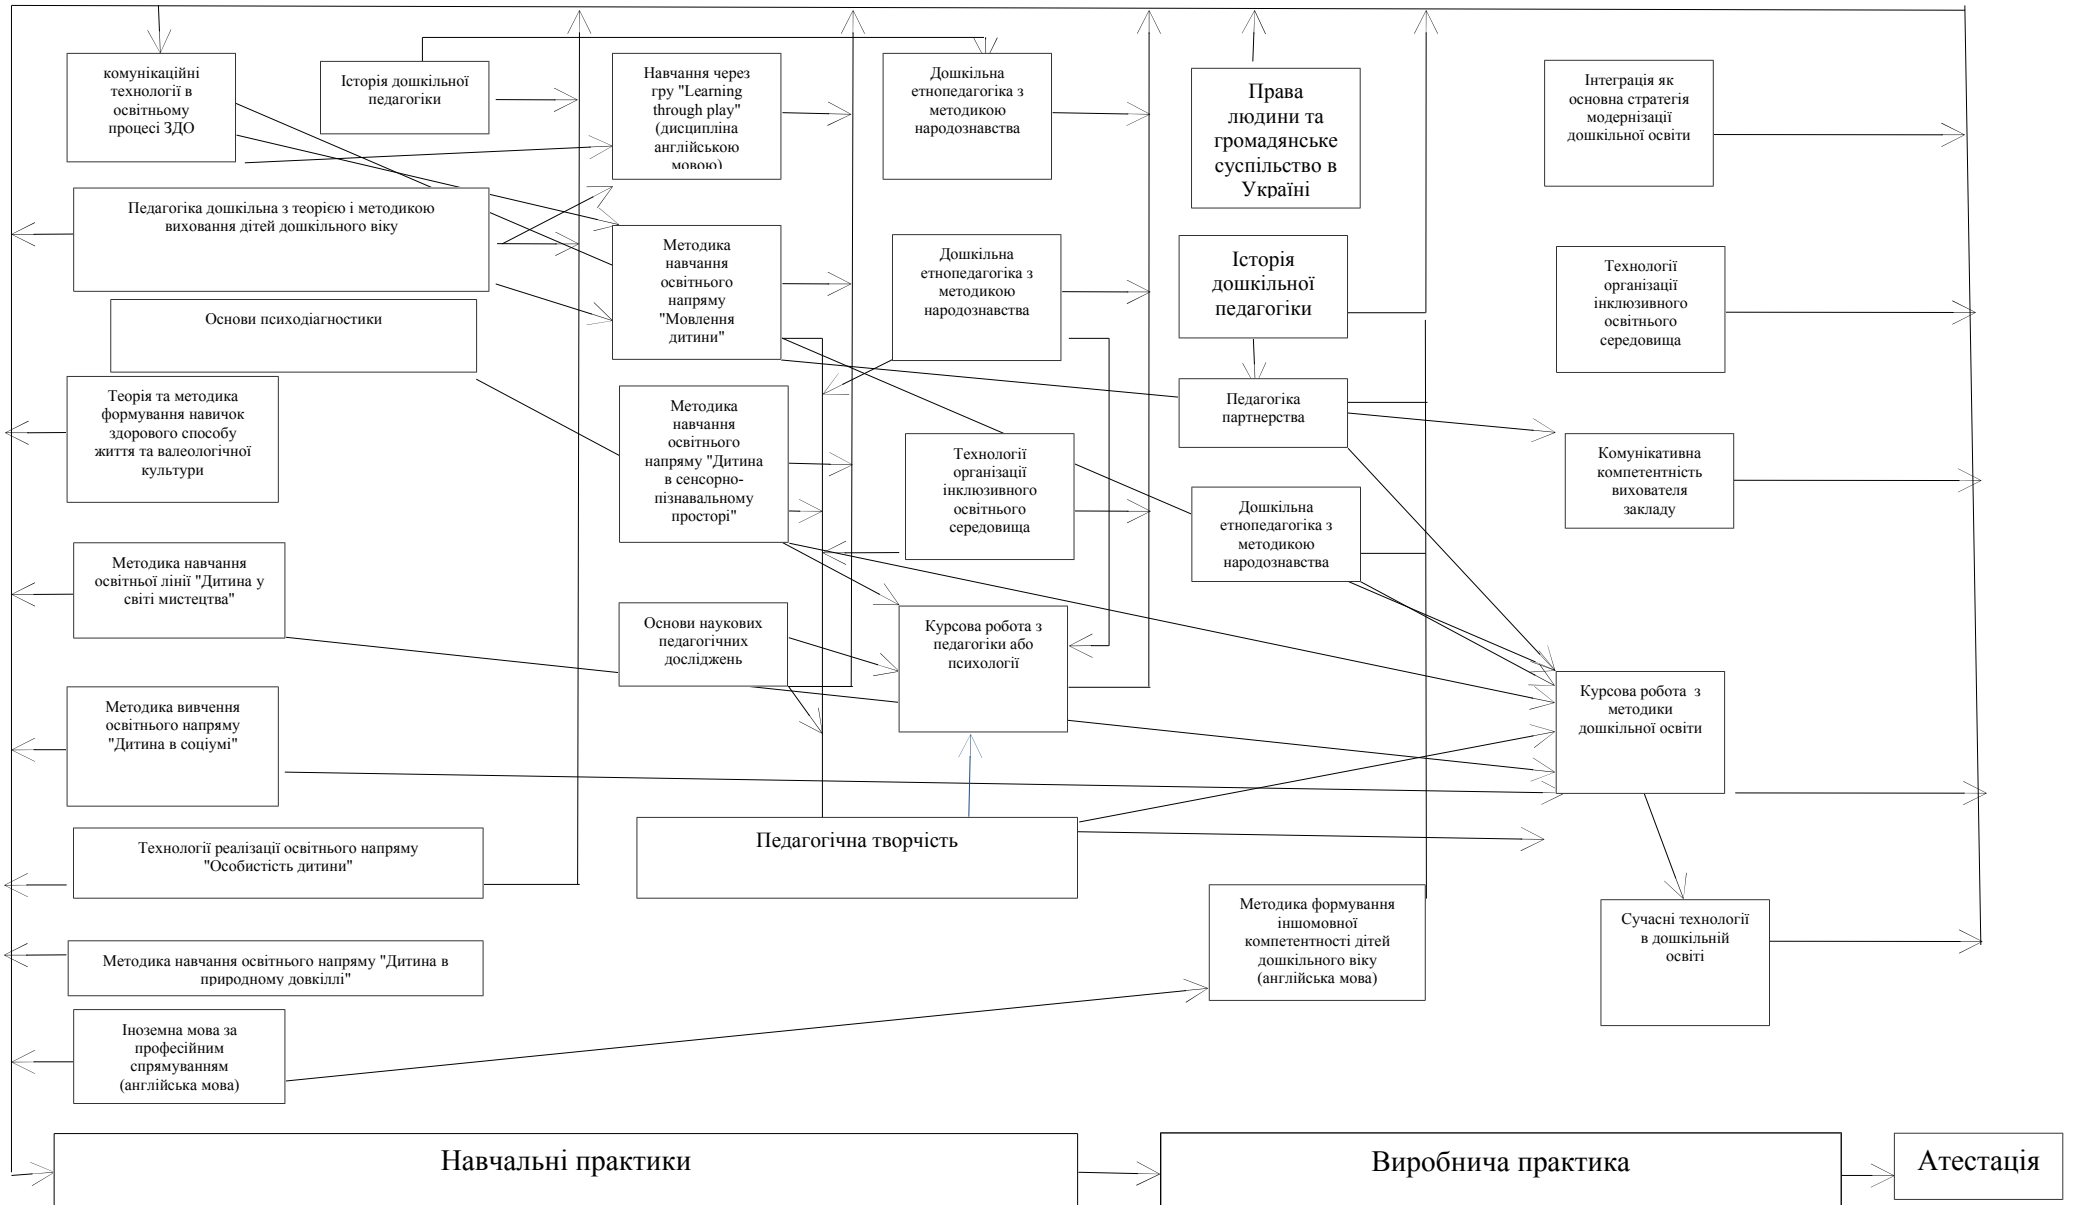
комунікаційні технології в освітньому процесі ЗДО

Історія дошкільної педагогіки

Навчання через гру "Learning through play" (дисципліна англійською мовою)

Дошкільна етнопедагогіка з методикою народознавства

Права людини та громадянське суспільство в Україні

Інтеграція як основна стратегія модернізації дошкільної освіти

Педагогіка дошкільна з теорією і методикою виховання дітей дошкільного віку

Методика навчання освітнього напряму "Мовлення дитини"

Дошкільна етнопедагогіка з методикою народознавства

Історія дошкільної педагогіки

Технології організації інклюзивного освітнього середовища

Основи психодіагностики

Теорія та методика формування навичок здорового способу життя та валеологічної культури

Методика навчання освітнього напряму "Дитина в сенсорно-пізнавальному просторі"

Технології організації інклюзивного освітнього середовища

Педагогіка партнерства

Комунікативна компетентність вихователя закладу

Дошкільна етнопедагогіка з методикою народознавства

Методика навчання освітньої лінії "Дитина у світі мистецтва"

Основи наукових педагогічних досліджень

Курсова робота з педагогіки або психології

Курсова робота з методики дошкільної освіти

Методика вивчення освітнього напряму "Дитина в соціумі"

Технології реалізації освітнього напряму "Особистість дитини"

Педагогічна творчість

Методика формування іншомовної компетентності дітей дошкільного віку (англійська мова)

Сучасні технології в дошкільній освіті

Методика навчання освітнього напряму "Дитина в природному довкіллі"

Іноземна мова за професійним спрямуванням (англійська мова)

Навчальні практики

Виробнича практика

Атестація